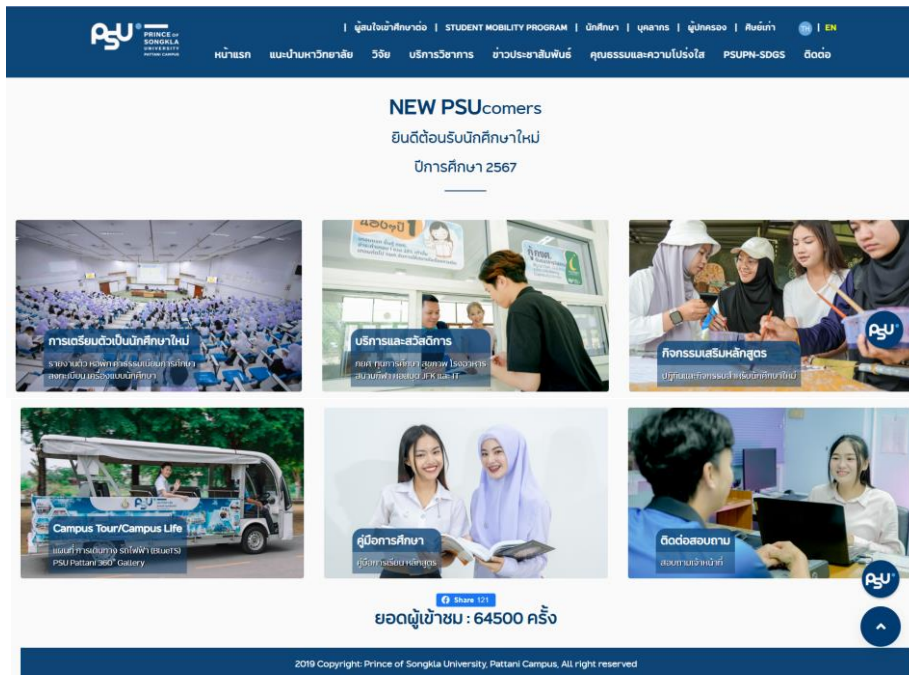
PSU PRINCE OF SONGKLA UNIVERSITY PATTANI CAMPUS

| ผู้สนใจเข้าศึกษาต่อ | STUDENT MOBILITY PROGRAM | นักศึกษา | บุคลากร | ผู้ปกครอง | ศิษย์เก่า TH | EN

หน้าแรก แนะนำมหาวิทยาลัย วิจัย บริการวิชาการ ข่าวประชาสัมพันธ์ คุณธรรมและความโปร่งใส PSUPN-SDGS ติดต่อ

NEW PSUcomers

ยินดีต้อนรับนักศึกษาใหม่

ปีการศึกษา 2567

การเตรียมตัวเป็นนักศึกษาใหม่

รายงานตัว หอพัก ค่าธรรมเนียมการศึกษา ลงทะเบียน เครื่องแบบนักศึกษา

บริการและสวัสดิการ

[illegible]

กิจกรรมเสริมหลักสูตร

ปฏิทินและกิจกรรมสำหรับนักศึกษาใหม่

Campus Tour/Campus Life

แผนที่การเดินทาง รถไฟฟ้า (shuttle) PSU Pattani 360° Gallery

คู่มือการศึกษา

คู่มือการเรียนหลักสูตร

ติดต่อสอบถาม

สอบถามเจ้าหน้าที่

Share 121

ยอดผู้เข้าชม : 64500 ครั้ง

2019 Copyright: Prince of Songkla University, Pattani Campus, All right reserved